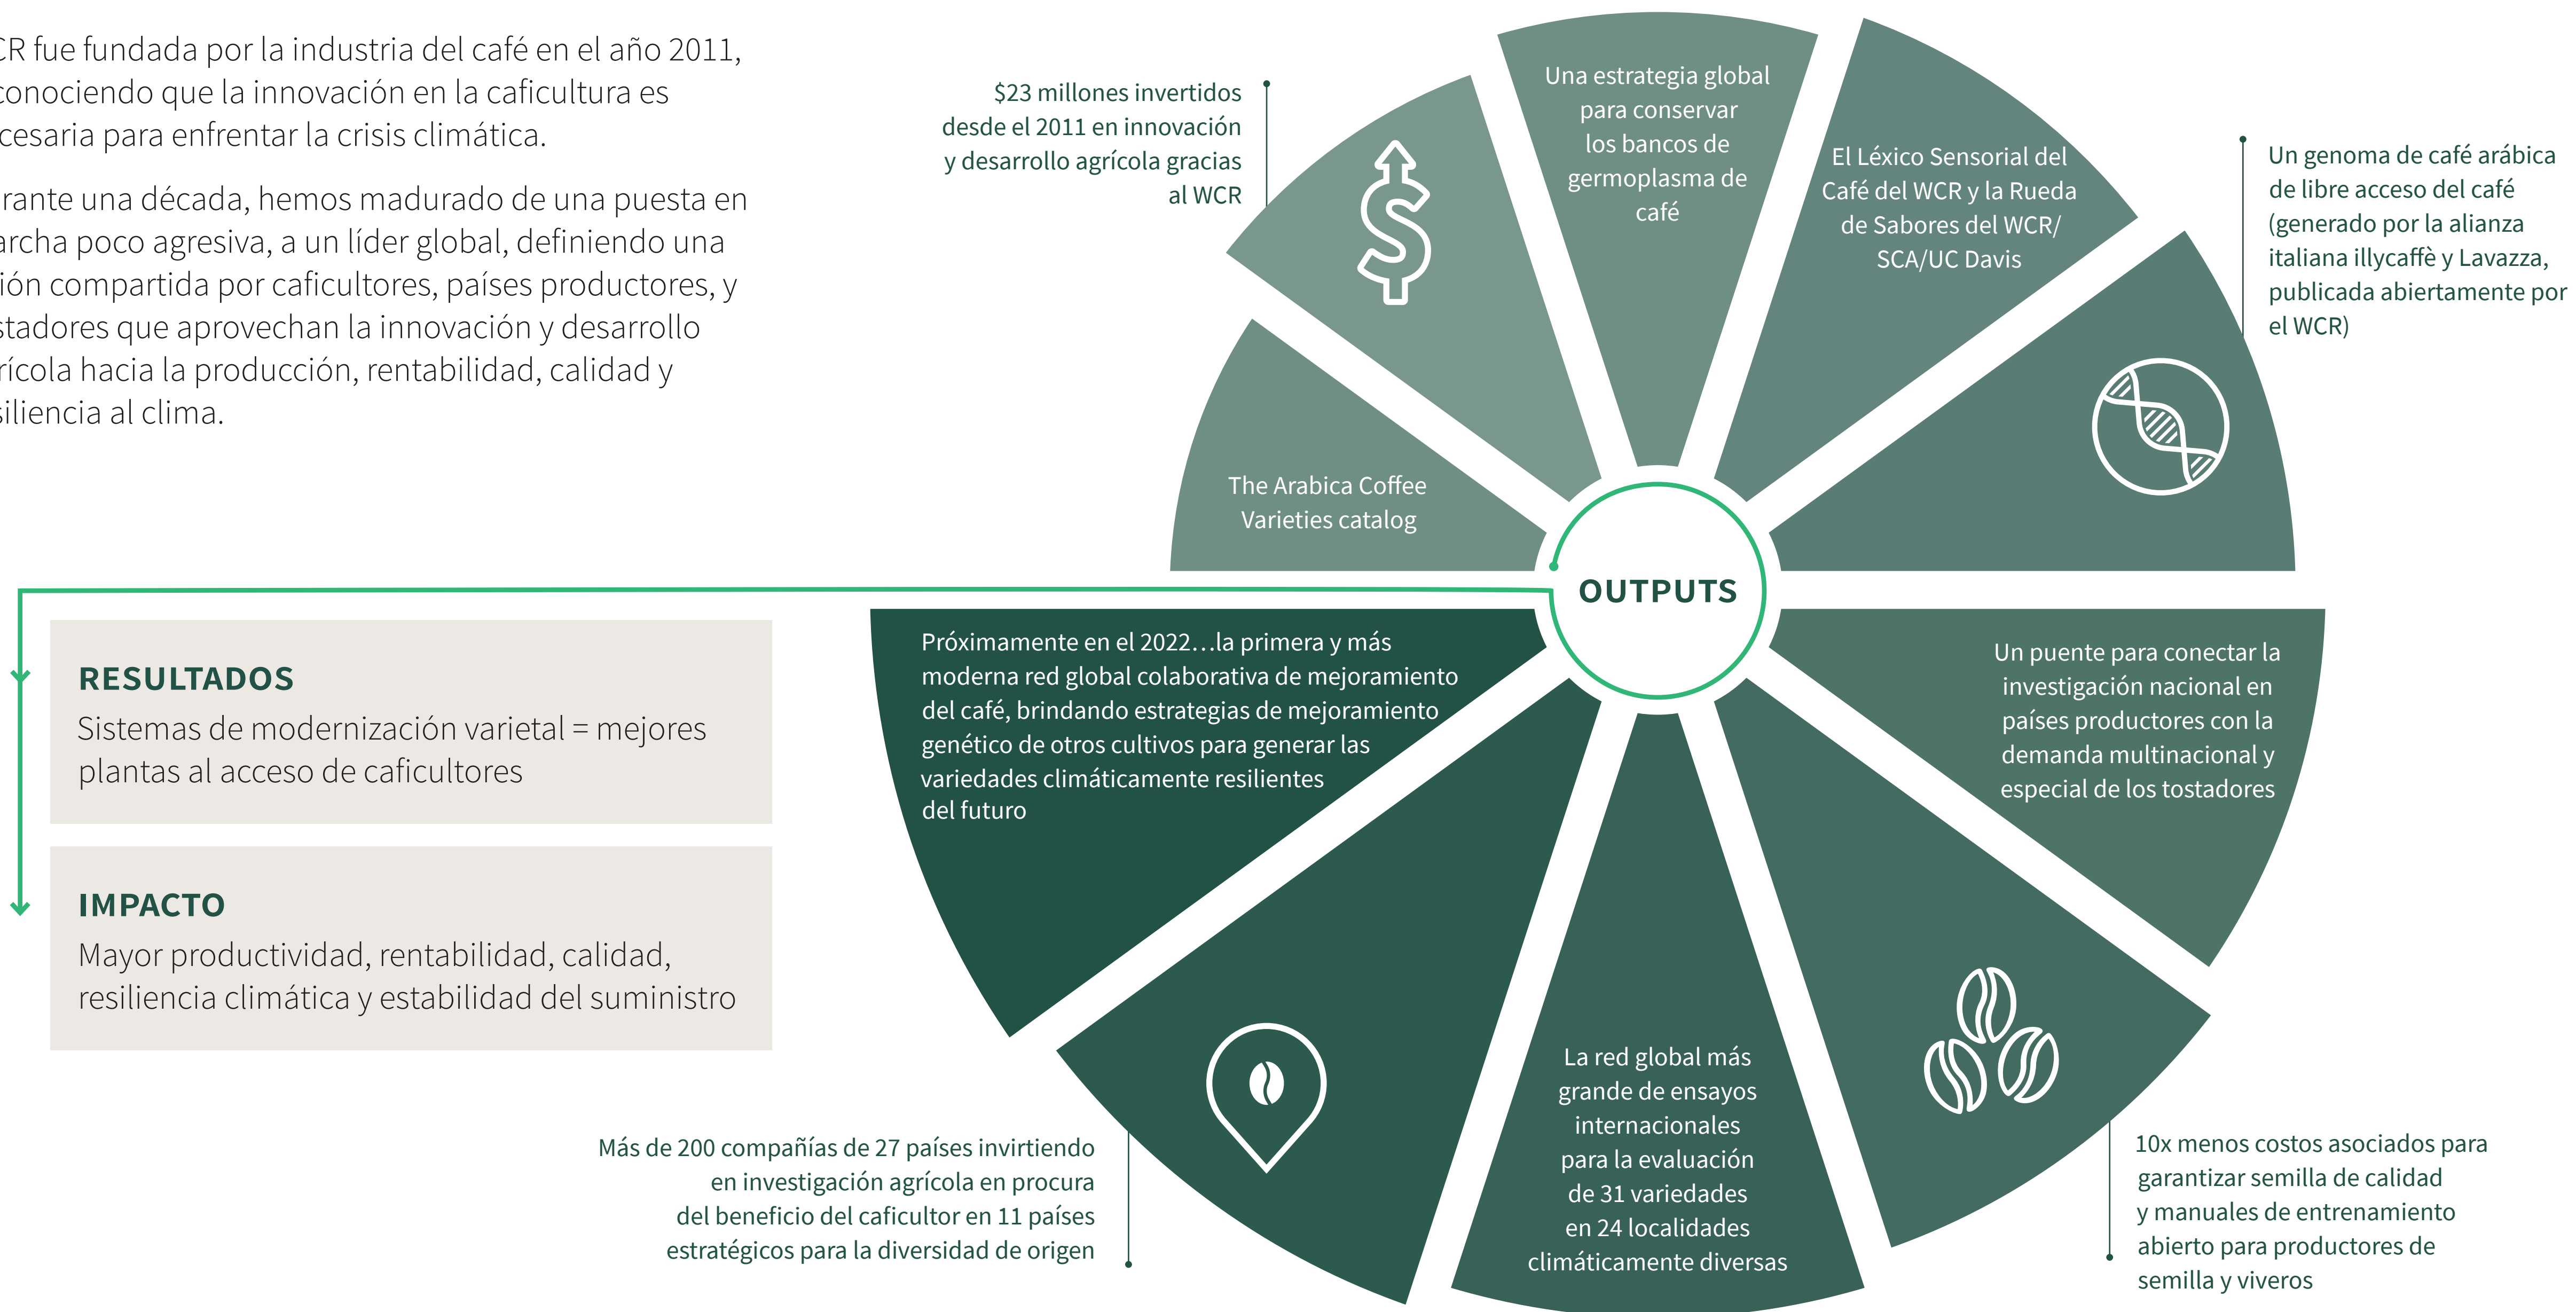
CR fue fundada por la industria del café en el año 2011, conociendo que la innovación en la caficultura es cesaria para enfrentar la crisis climática.

rante una década, hemos madurado de una puesta en archa poco agresiva, a un líder global, definiendo una ión compartida por caficultores, países productores, y stadores que aprovechan la innovación y desarrollo rícola hacia la producción, rentabilidad, calidad y siliencia al clima.

$23 millones invertidos desde el 2011 en innovación y desarrollo agrícola gracias al WCR

Una estrategia global para conservar los bancos de germoplasma de café

El Léxico Sensorial del Café del WCR y la Rueda de Sabores del WCR/ SCA/UC Davis

Un genoma de café arábica de libre acceso del café (generado por la alianza italiana illycaffè y Lavazza, publicada abiertamente por el WCR)

The Arabica Coffee Varieties catalog

OUTPUTS

RESULTADOS
Sistemas de modernización varietal = mejores plantas al acceso de caficultores

IMPACTO
Mayor productividad, rentabilidad, calidad, resiliencia climática y estabilidad del suministro

Próximamente en el 2022…la primera y más moderna red global colaborativa de mejoramiento del café, brindando estrategias de mejoramiento genético de otros cultivos para generar las variedades climáticamente resilientes del futuro

Un puente para conectar la investigación nacional en países productores con la demanda multinacional y especial de los tostadores

La red global más grande de ensayos internacionales para la evaluación de 31 variedades en 24 localidades climáticamente diversas

Más de 200 compañías de 27 países invirtiendo en investigación agrícola en procura del beneficio del caficultor en 11 países estratégicos para la diversidad de origen

10x menos costos asociados para garantizar semilla de calidad y manuales de entrenamiento abierto para productores de semilla y viveros